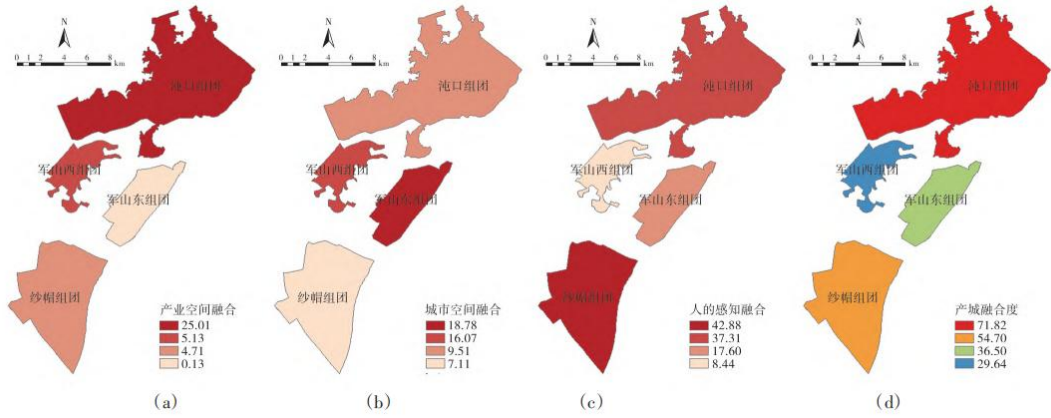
N
0 1 2 4 6 8 km

沌口组团

军山西组团

军山东组团

纱帽组团

产业空间融合
25.01
5.13
4.71
0.13

(a)

N
0 1 2 4 6 8 km

沌口组团

军山西组团

军山东组团

纱帽组团

城市空间融合
18.78
16.07
9.51
7.11

(b)

N
0 1 2 4 6 8 km

沌口组团

军山西组团

军山东组团

纱帽组团

人的感知融合
42.88
37.31
17.60
8.44

(c)

N
0 1 2 4 6 8 km

沌口组团

军山西组团

军山东组团

纱帽组团

产城融合度
71.82
54.70
36.50
29.64

(d)